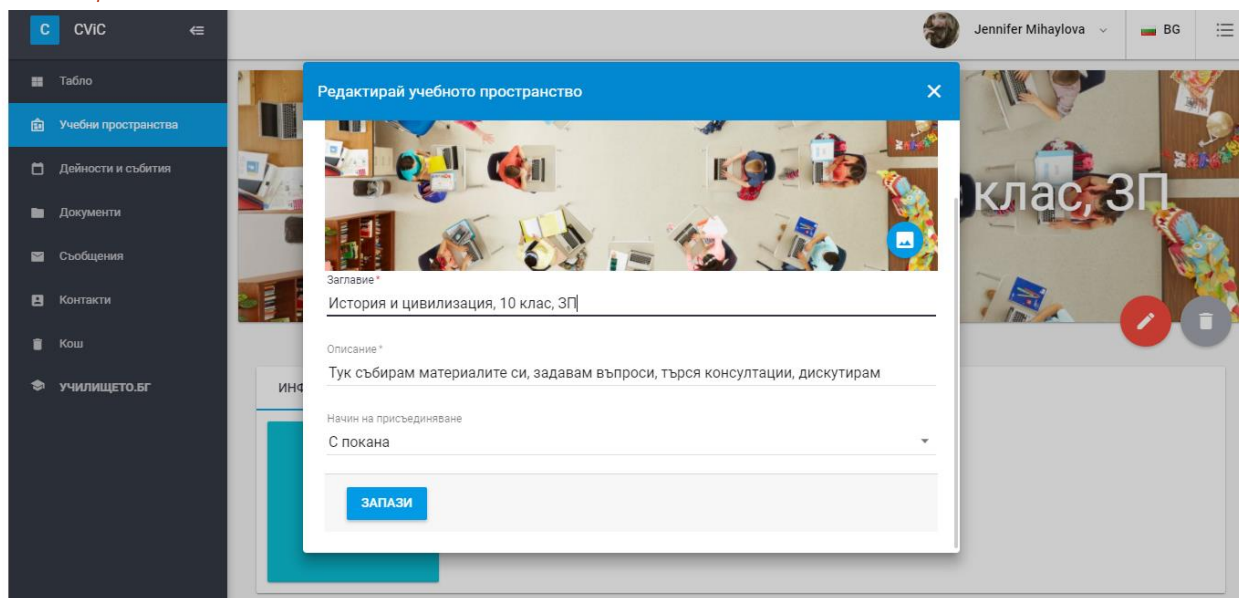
C CViC

Табло

Учебни пространства

Дейности и събития

Документи

Съобщения

Контакти

Кош

УЧИЛИЩЕТО.БГ

Jennifer Mihaylova

BG

клас, ЗП

ИНФ

Редактирай учебното пространство

Заглавие*

История и цивилизация, 10 клас, ЗП

Описание*

Тук събирам материалите си, задавам въпроси, търся консултации, дискутирам

Начин на присъединяване

С покана

ЗАПАЗИ